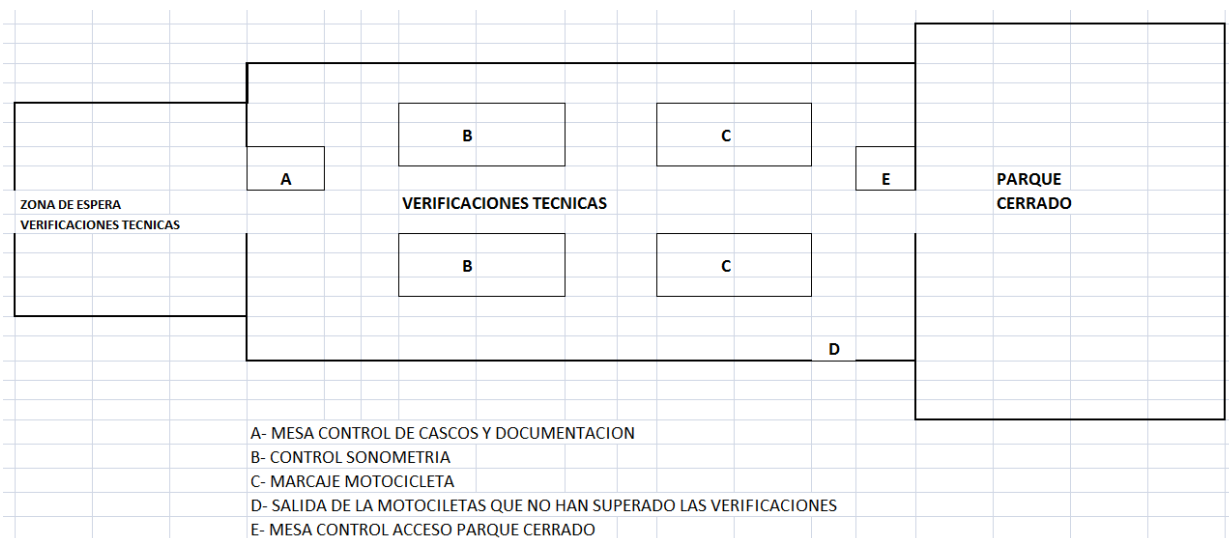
B

C

A

E

PARQUE CERRADO

ZONA DE ESPERA VERIFICACIONES TECNICAS

VERIFICACIONES TECNICAS

B

C

D

A- MESA CONTROL DE CASCOS Y DOCUMENTACION
B- CONTROL SONOMETRIA
C- MARCAJE MOTOCICLETA
D- SALIDA DE LA MOTOCILETAS QUE NO HAN SUPERADO LAS VERIFICACIONES
E- MESA CONTROL ACCESO PARQUE CERRADO